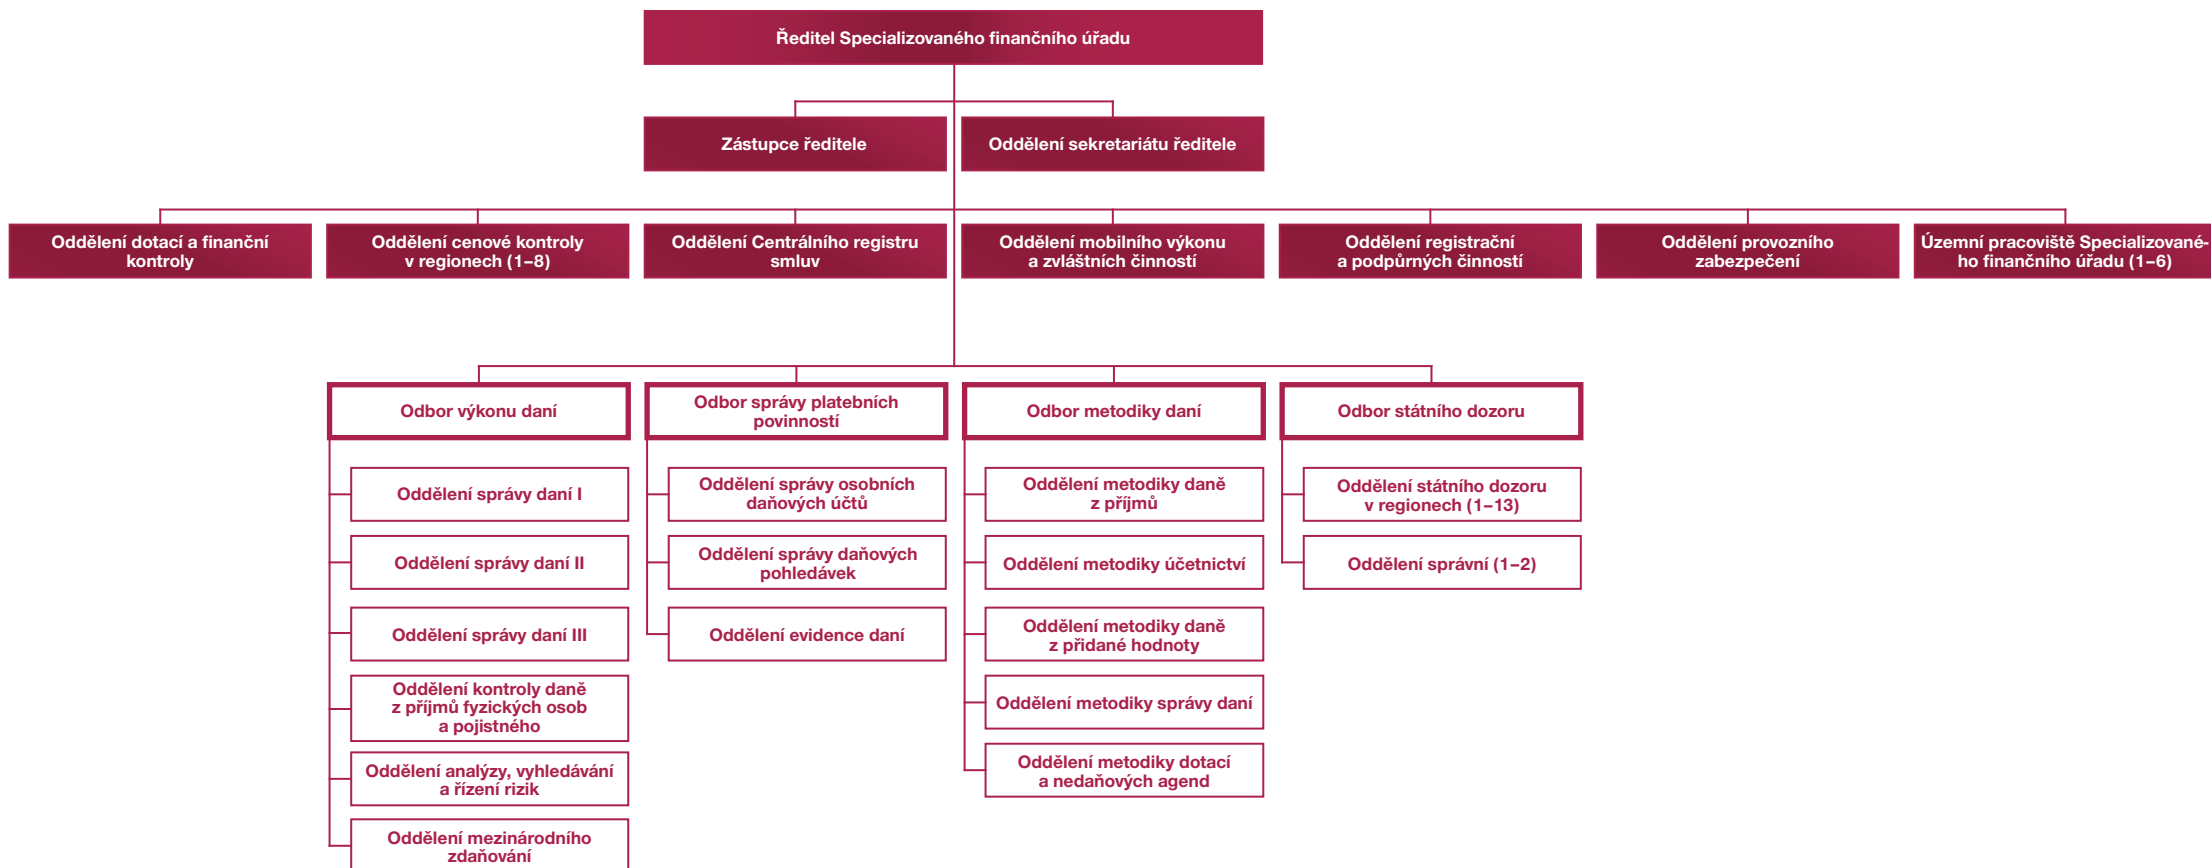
Ředitel Specializovaného finančního úřadu

Zástupce ředitele

Oddělení sekretariátu ředitele

Oddělení dotací a finanční kontroly

Oddělení cenové kontroly v regionech (1–8)

Oddělení Centrálního registru smluv

Oddělení mobilního výkonu a zvláštních činností

Oddělení registrační a podpůrných činností

Oddělení provozního zabezpečení

Územní pracoviště Specializovaného finančního úřadu (1–6)

Odbor výkonu daní

Oddělení správy daní I

Oddělení správy daní II

Oddělení správy daní III

Oddělení kontroly daně z příjmů fyzických osob a pojistného

Oddělení analýzy, vyhledávání a řízení rizik

Oddělení mezinárodního zdaňování

Odbor správy platebních povinností

Oddělení správy osobních daňových účtů

Oddělení správy daňových pohledávek

Oddělení evidence daní

Odbor metodiky daní

Oddělení metodiky daně z příjmů

Oddělení metodiky účetnictví

Oddělení metodiky daně z přidané hodnoty

Oddělení metodiky správy daní

Oddělení metodiky dotací a nedaňových agend

Odbor státního dozoru

Oddělení státního dozoru v regionech (1–13)

Oddělení správní (1–2)